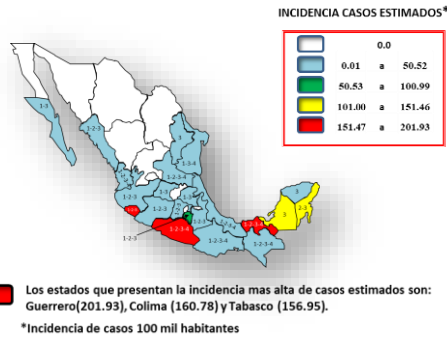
INCIDENCIA CASOS ESTIMADOS*

| | | | |
|---|---|---|---|
| | 0.0 | | |
| | 0.01 | a | 50.52 |
| | 50.53 | a | 100.99 |
| | 101.00 | a | 151.46 |
| | 151.47 | a | 201.93 |

1-3

1-2-3

1-2-3

1-2-3

1-2-3-4

1-2-3-4

1-2-3

1-2-3-4

1-2-3

1-2-3-4

1-2-3-4

1-2-3-4

1-2-3-4

3

2-3

1-2-3

Los estados que presentan la incidencia mas alta de casos estimados son: Guerrero(201.93), Colima (160.78) y Tabasco (156.95).

*Incidencia de casos 100 mil habitantes